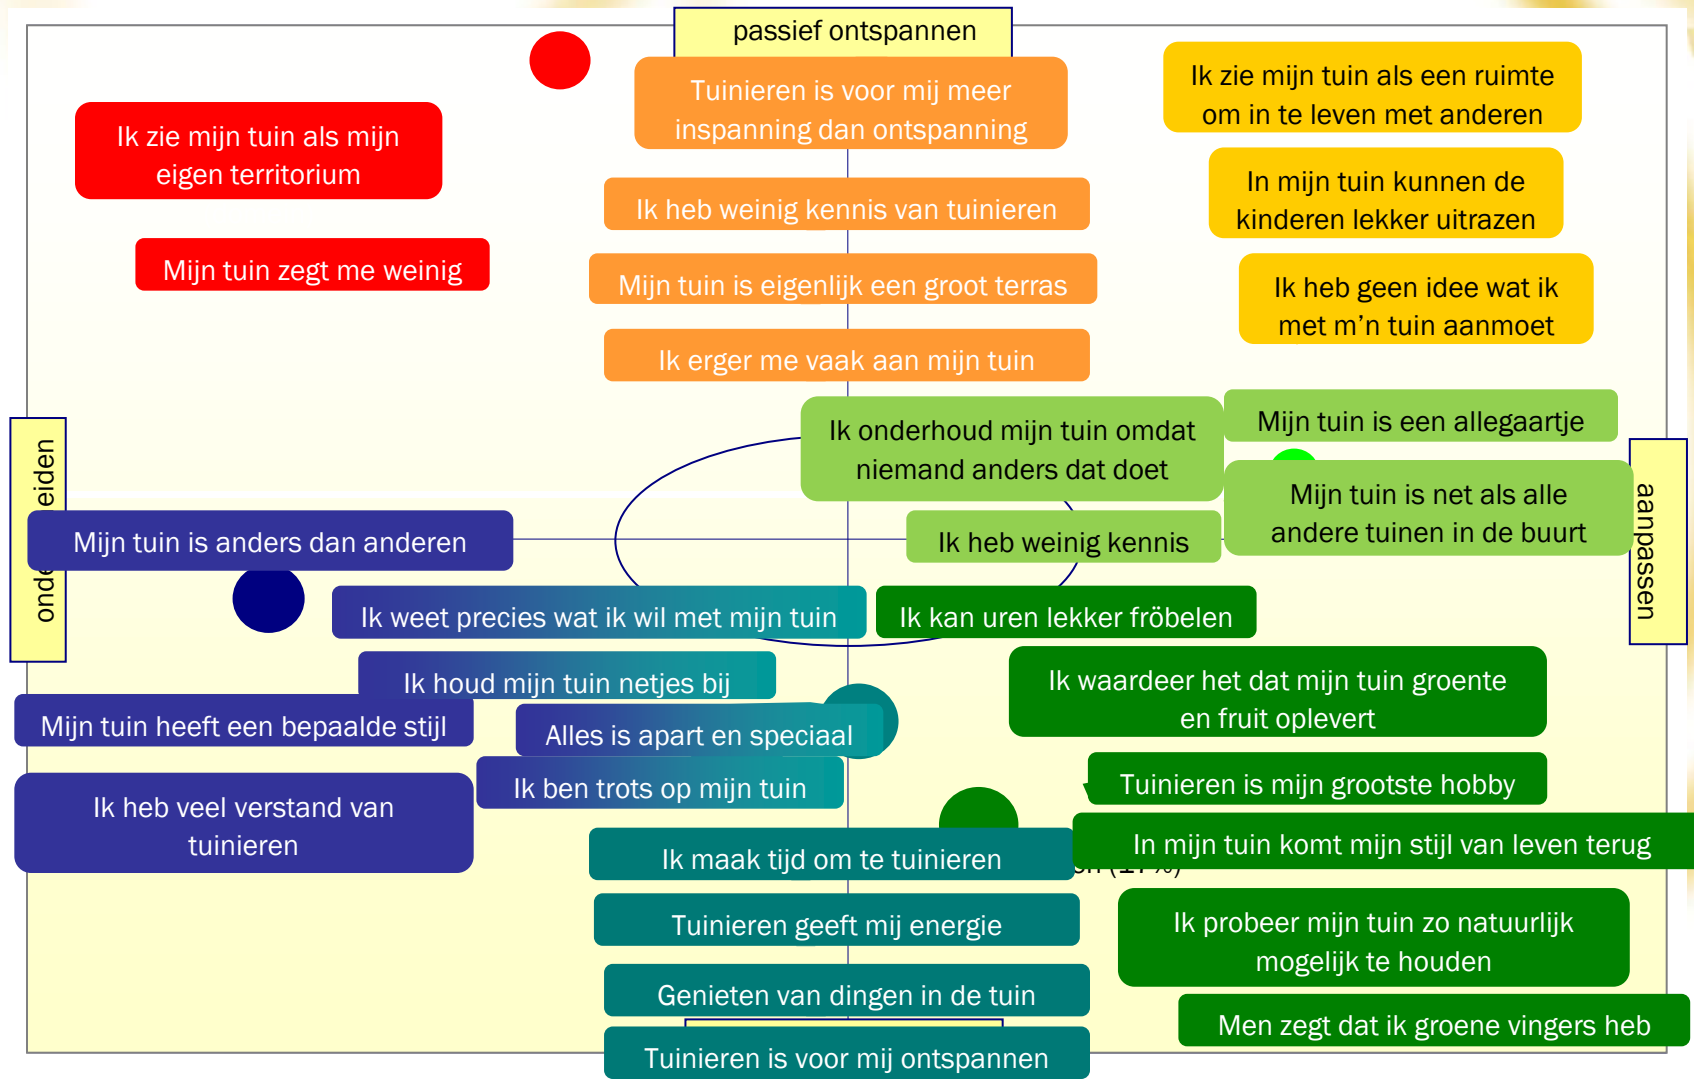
passief ontspannen

Tuinieren is voor mij meer inspanning dan ontspanning

Ik zie mijn tuin als een ruimte om in te leven met anderen

Ik zie mijn tuin als mijn eigen territorium

Ik heb weinig kennis van tuinieren

In mijn tuin kunnen de kinderen lekker uitrazen

Mijn tuin zegt me weinig

Mijn tuin is eigenlijk een groot terras

Ik heb geen idee wat ik met m'n tuin aanmoet

Ik erger me vaak aan mijn tuin

Ik onderhoud mijn tuin omdat niemand anders dat doet

Mijn tuin is een allegaartje

onde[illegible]eiden

Mijn tuin is net als alle andere tuinen in de buurt

aanpassen

Mijn tuin is anders dan anderen

Ik heb weinig kennis

Ik weet precies wat ik wil met mijn tuin

Ik kan uren lekker fröbelen

Ik houd mijn tuin netjes bij

Ik waardeer het dat mijn tuin groente en fruit oplevert

Mijn tuin heeft een bepaalde stijl

Alles is apart en speciaal

Tuinieren is mijn grootste hobby

Ik ben trots op mijn tuin

Ik heb veel verstand van tuinieren

Ik maak tijd om te tuinieren

In mijn tuin komt mijn stijl van leven terug

Tuinieren geeft mij energie

Ik probeer mijn tuin zo natuurlijk mogelijk te houden

Genieten van dingen in de tuin

Men zegt dat ik groene vingers heb

Tuinieren is voor mij ontspannen